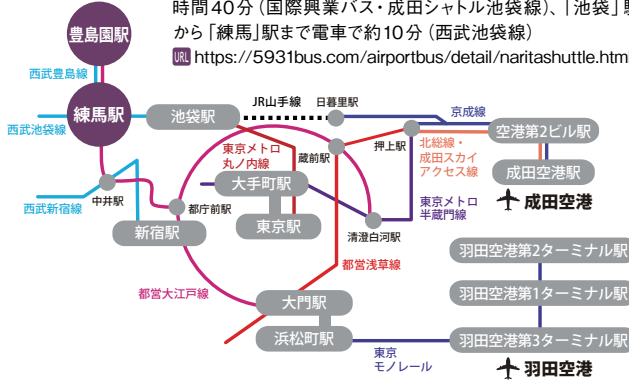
時間40分（国際興業バス・成田シャトル池袋線）、「池袋」駅から「練馬」駅まで電車で約10分（西武池袋線）

URL https://5931bus.com/airportbus/detail/naritashuttle.htm

豊島園駅
西武豊島線
練馬駅
西武池袋線
池袋駅
JR山手線
日暮里駅
京成線
空港第2ビル駅
成田空港駅
成田空港
北総線・成田スカイアクセス線
押上駅
東京メトロ丸ノ内線
蔵前駅
大手町駅
東京駅
東京メトロ半蔵門線
清澄白河駅
中井駅
西武新宿線
都庁前駅
新宿駅
都営浅草線
都営大江戸線
大門駅
浜松町駅
東京モノレール
羽田空港第2ターミナル駅
羽田空港第1ターミナル駅
羽田空港第3ターミナル駅
羽田空港